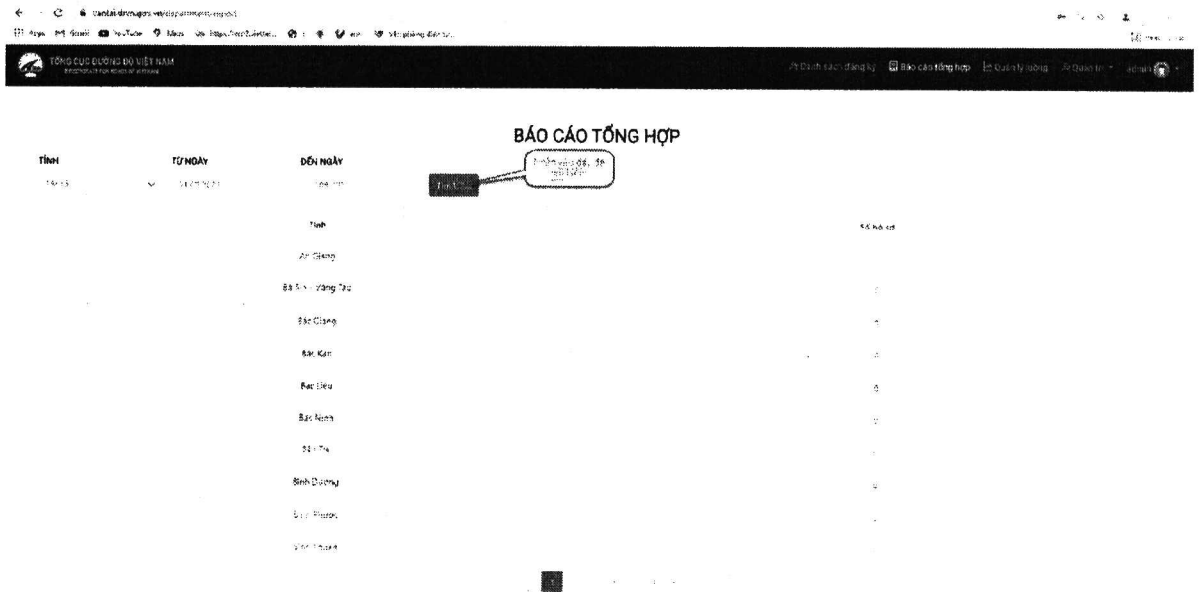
TỔNG CỤC ĐƯỜNG BỘ VIỆT NAM

Danh sách đăng ký | Báo cáo tổng hợp | Quản lý lương | Quản trị | admin

BÁO CÁO TỔNG HỢP

| TỈNH | TỪ NGÀY | ĐẾN NGÀY |
|---|---|---|
| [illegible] | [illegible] | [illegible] |

Tìm kiếm

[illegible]

| Tỉnh | Số hồ sơ |
|---|---|
| An Giang | |
| Bà Rịa - Vũng Tàu | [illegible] |
| Bắc Giang | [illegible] |
| Bắc Kạn | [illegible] |
| Bạc Liêu | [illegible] |
| Bắc Ninh | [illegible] |
| Bến Tre | |
| Bình Dương | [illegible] |
| Bình Phước | |
| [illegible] | |